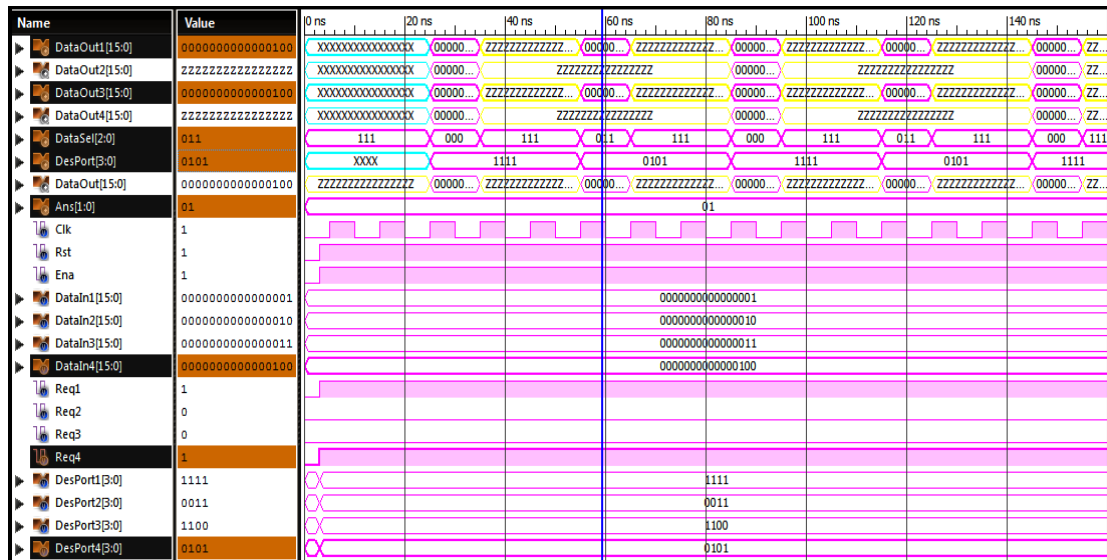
| Name | Value |
|---|---|
| DataOut1[15:0] | 0000000000000100 |
| DataOut2[15:0] | ZZZZZZZZZZZZZZZZ |
| DataOut3[15:0] | 0000000000000100 |
| DataOut4[15:0] | ZZZZZZZZZZZZZZZZ |
| DataSel[2:0] | 011 |
| DesPort[3:0] | 0101 |
| DataOut[15:0] | 0000000000000100 |
| Ans[1:0] | 01 |
| Clk | 1 |
| Rst | 1 |
| Ena | 1 |
| DataIn1[15:0] | 0000000000000001 |
| DataIn2[15:0] | 0000000000000010 |
| DataIn3[15:0] | 0000000000000011 |
| DataIn4[15:0] | 0000000000000100 |
| Req1 | 1 |
| Req2 | 0 |
| Req3 | 0 |
| Req4 | 1 |
| DesPort1[3:0] | 1111 |
| DesPort2[3:0] | 0011 |
| DesPort3[3:0] | 1100 |
| DesPort4[3:0] | 0101 |

0 ns 20 ns 40 ns 60 ns 80 ns 100 ns 120 ns 140 ns

XXXXXXXXXXXXXXXX 00000... ZZZZZZZZZZZZZ... 00000... ZZZZZZZZZZZZZ... 00000... ZZZZZZZZZZZZZ... 00000... ZZZZZZZZZZZZZ... 00000... ZZ...

XXXXXXXXXXXXXXXX 00000... ZZZZZZZZZZZZZZZZ 00000... ZZZZZZZZZZZZZZZZ 00000... ZZ...

XXXXXXXXXXXXXXXX 00000... ZZZZZZZZZZZZZ... 00000... ZZZZZZZZZZZZZ... 00000... ZZZZZZZZZZZZZ... 00000... ZZZZZZZZZZZZZ... 00000... ZZ...

XXXXXXXXXXXXXXXX 00000... ZZZZZZZZZZZZZZZZ 00000... ZZZZZZZZZZZZZZZZ 00000... ZZ...

111 000 111 011 111 000 111 011 111 000 111

XXXX 1111 0101 1111 0101 1111

ZZZZZZZZZZZZZZZZ 00000... ZZZZZZZZZZZZZ... 00000... ZZZZZZZZZZZZZ... 00000... ZZZZZZZZZZZZZ... 00000... ZZZZZZZZZZZZZ... 00000... ZZ...

01

0000000000000001

0000000000000010

0000000000000011

0000000000000100

1111

0011

1100

0101